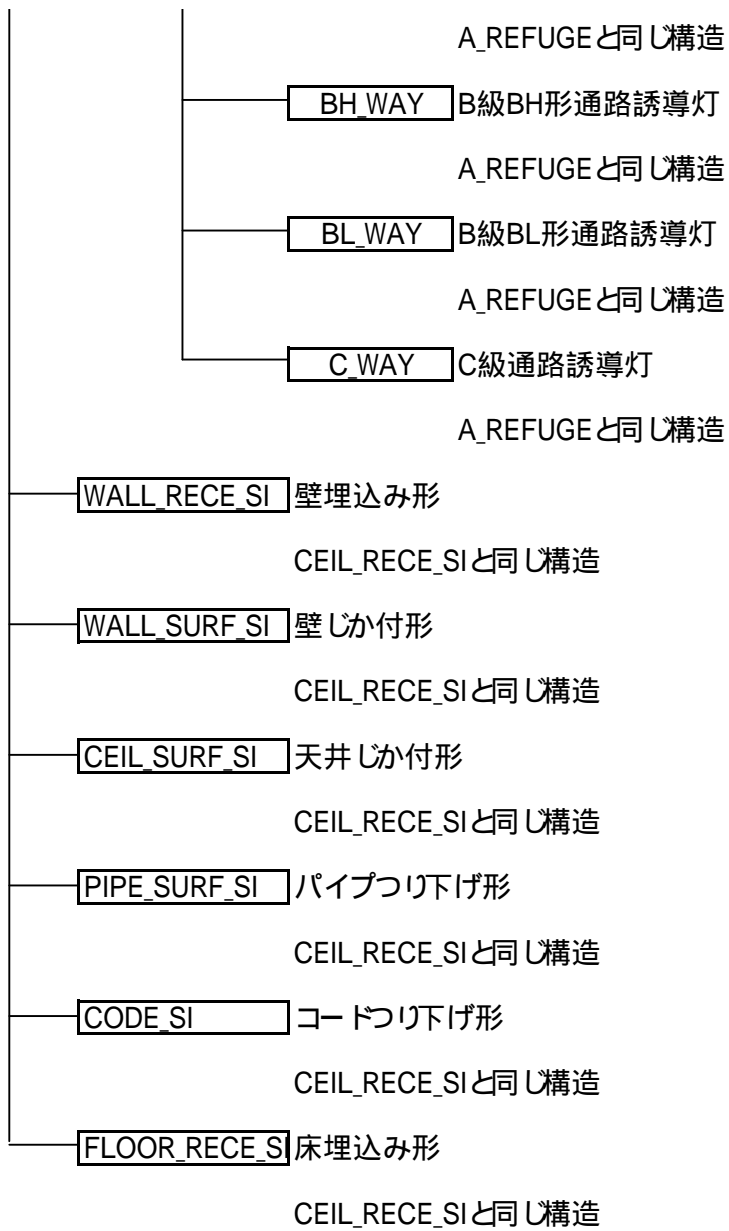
A_REFUGEと同じ構造

BH_WAY B級BH形通路誘導灯

A_REFUGEと同じ構造

BL_WAY B級BL形通路誘導灯

A_REFUGEと同じ構造

C_WAY C級通路誘導灯

A_REFUGEと同じ構造

WALL_RECE_SI 壁埋込み形

CEIL_RECE_SIと同じ構造

WALL_SURF_SI 壁じか付形

CEIL_RECE_SIと同じ構造

CEIL_SURF_SI 天井じか付形

CEIL_RECE_SIと同じ構造

PIPE_SURF_SI パイプつり下げ形

CEIL_RECE_SIと同じ構造

CODE_SI コードつり下げ形

CEIL_RECE_SIと同じ構造

FLOOR_RECE_SI 床埋込み形

CEIL_RECE_SIと同じ構造